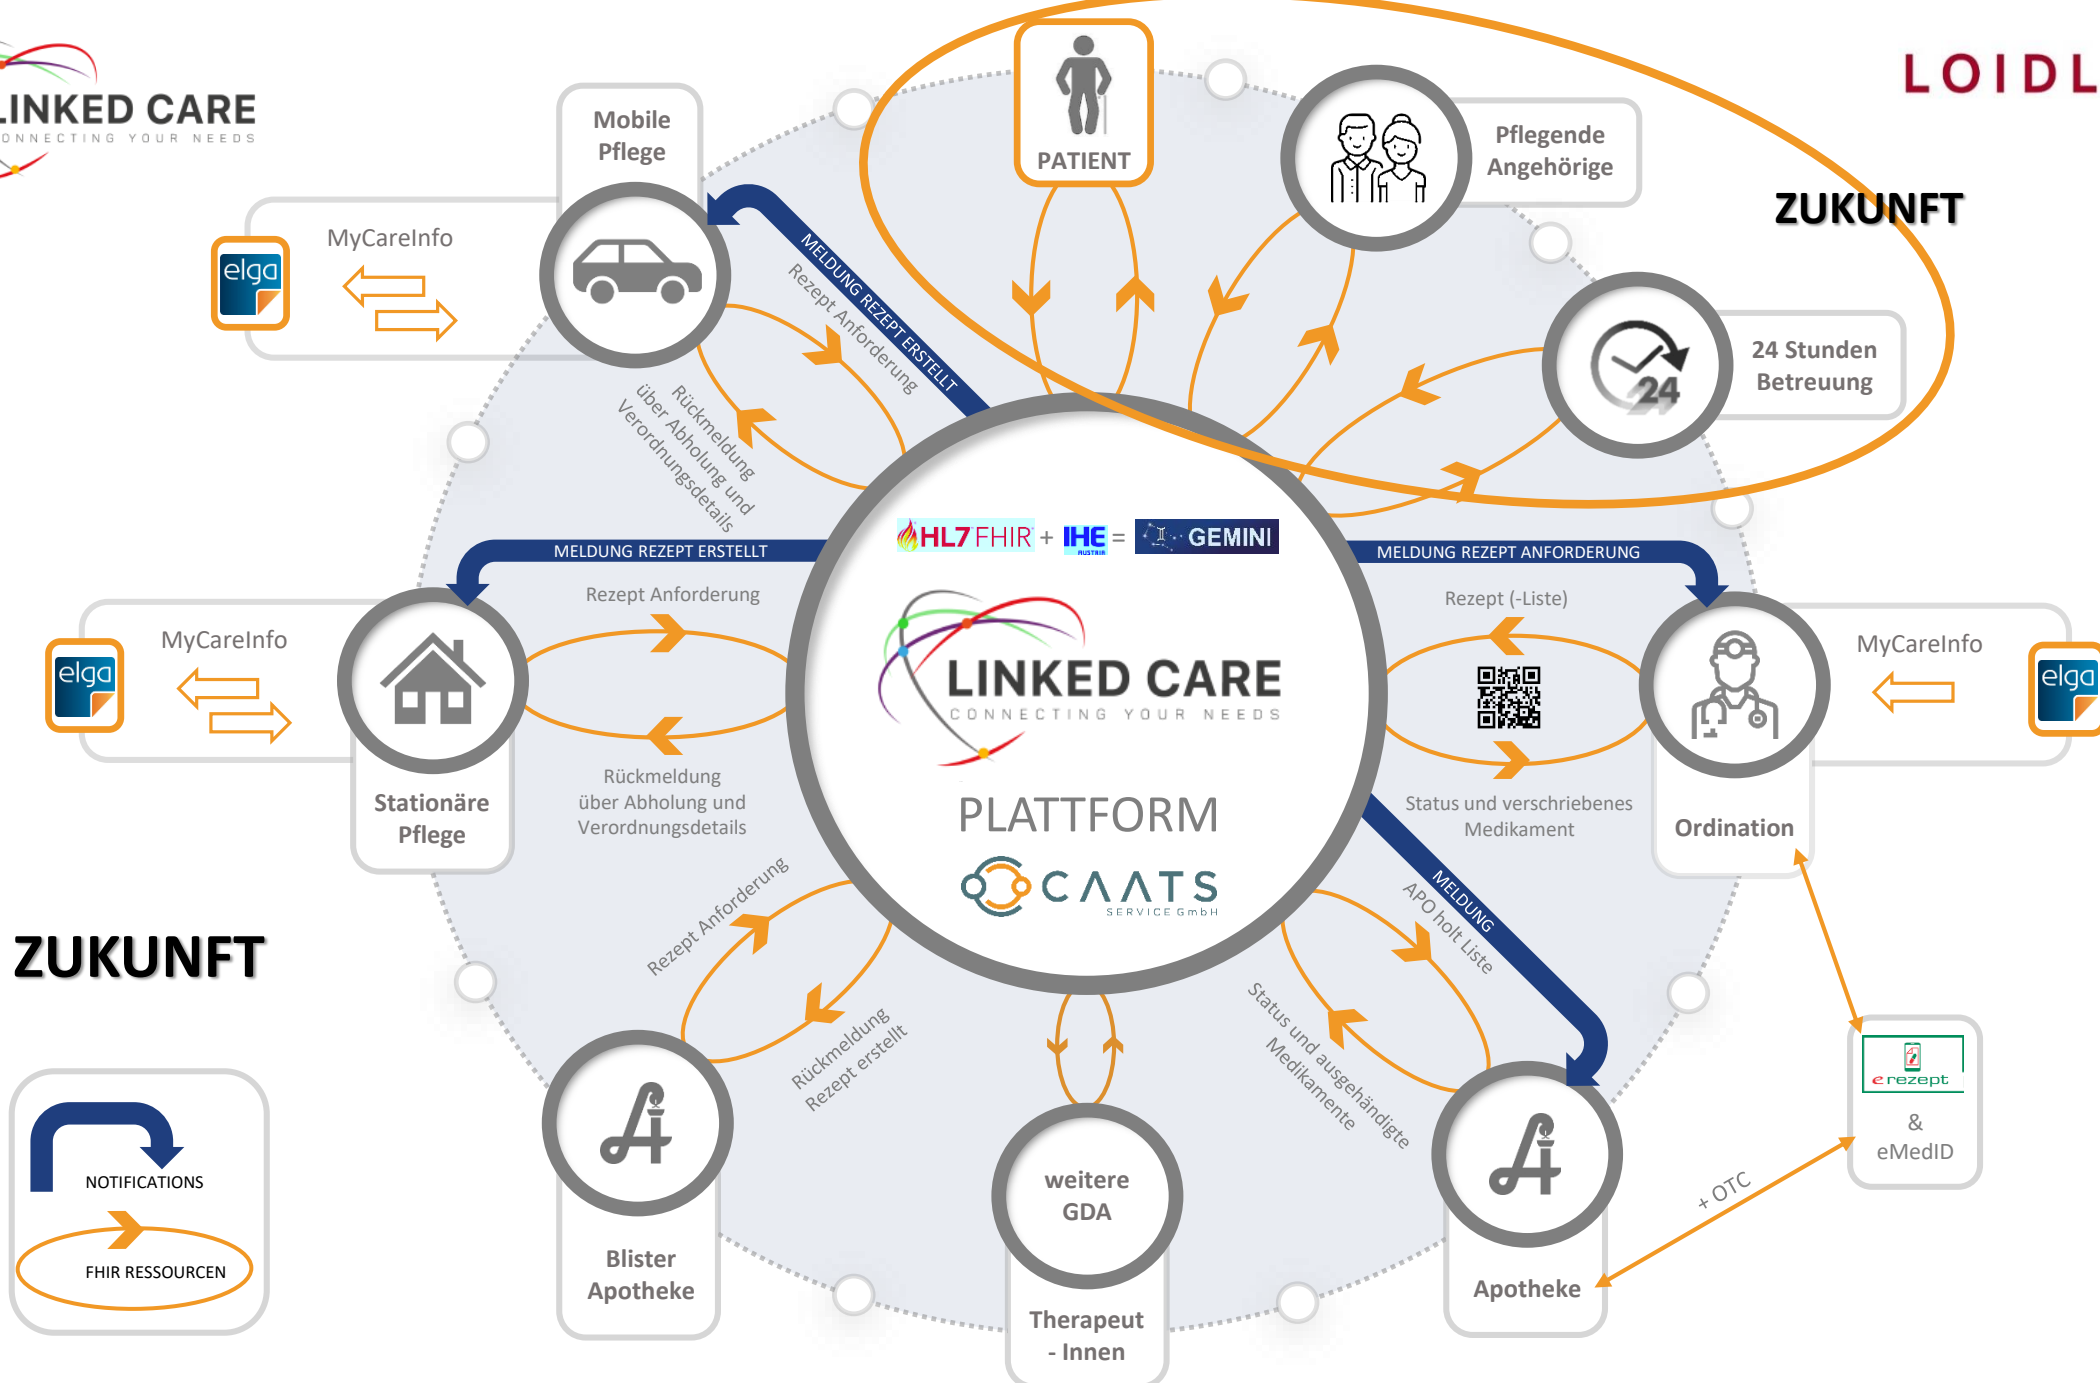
LINKED CARE
CONNECTING YOUR NEEDS

LOIDL

PATIENT

Mobile Pflege

Pflegende Angehörige

ZUKUNFT

MyCareInfo

elga

24 Stunden Betreuung

24

MELDUNG REZEPT ERSTELLT

Rezept Anforderung

Rückmeldung über Abholung und Verordnungsdetails

HL7 FHIR + IHE AUSTRIA = GEMINI

MELDUNG REZEPT ERSTELLT

MELDUNG REZEPT ANFORDERUNG

Rezept Anforderung

Rezept (-Liste)

MyCareInfo

elga

MyCareInfo

elga

LINKED CARE
CONNECTING YOUR NEEDS

Rückmeldung über Abholung und Verordnungsdetails

PLATTFORM

Status und verschriebenes Medikament

Stationäre Pflege

Ordination

CAATS
SERVICE GmbH

ZUKUNFT

Rezept Anforderung

MELDUNG

APO holt Liste

Rückmeldung Rezept erstellt

Status und ausgehändigte Medikamente

e rezept

& eMedID

NOTIFICATIONS

FHIR RESSOURCEN

weitere GDA

+ OTC

Blister Apotheke

Therapeut - Innen

Apotheke